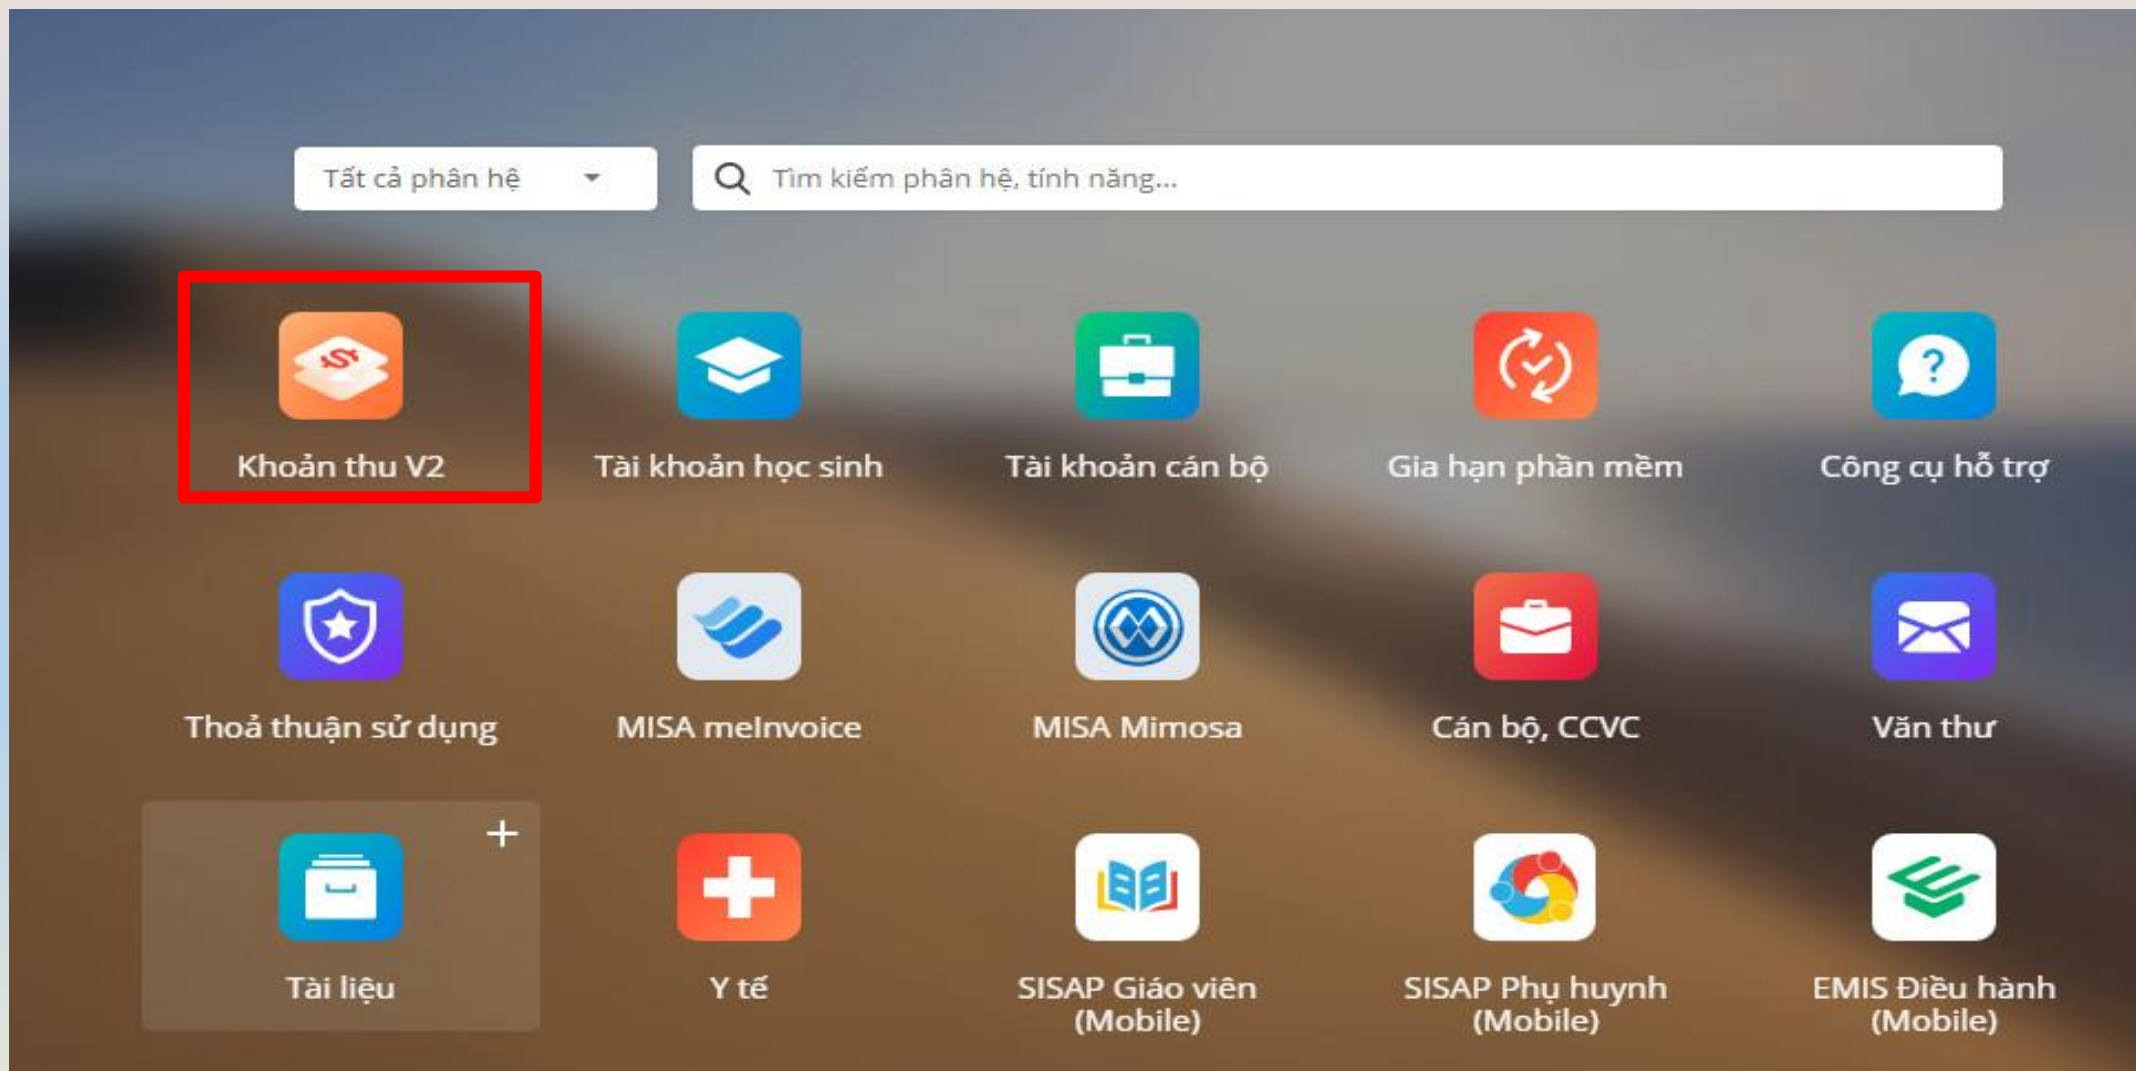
Tất cả phân hệ

Tìm kiếm phân hệ, tính năng...

Khoản thu V2

Tài khoản học sinh

Tài khoản cán bộ

Gia hạn phần mềm

Công cụ hỗ trợ

Thoả thuận sử dụng

MISA meInvoice

MISA Mimosa

Cán bộ, CCVC

Văn thư

+

Tài liệu

Y tế

SISAP Giáo viên (Mobile)

SISAP Phụ huynh (Mobile)

EMIS Điều hành (Mobile)